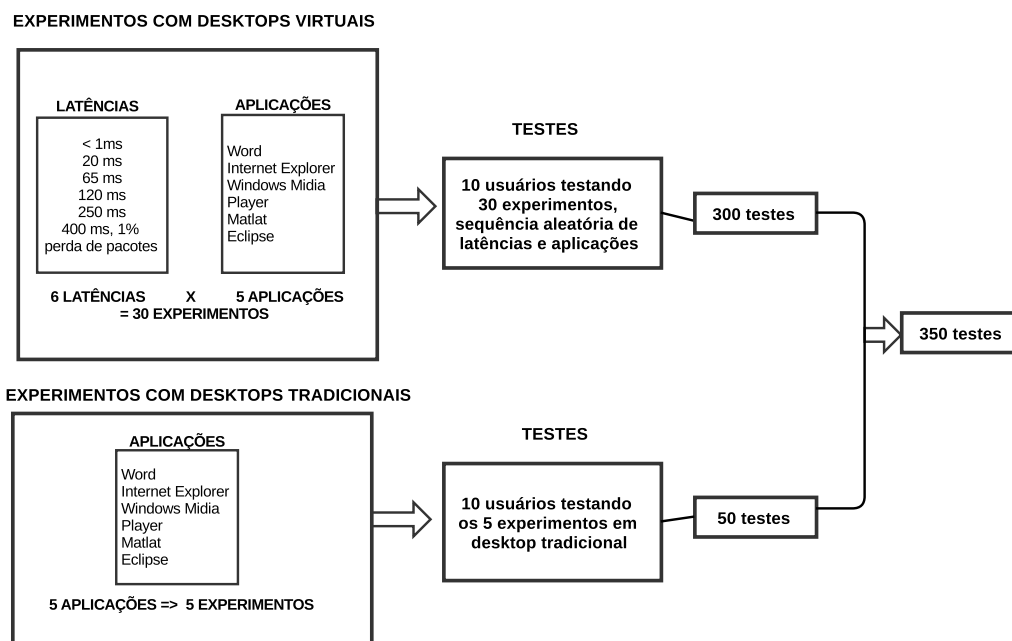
EXPERIMENTOS COM DESKTOPS VIRTUAIS

LATÊNCIAS

< 1ms
20 ms
65 ms
120 ms
250 ms
400 ms, 1% perda de pacotes

APLICAÇÕES

Word
Internet Explorer
Windows Midia Player
Matlat
Eclipse

6 LATÊNCIAS X 5 APLICAÇÕES
= 30 EXPERIMENTOS

TESTES

10 usuários testando 30 experimentos, sequência aleatória de latências e aplicações

300 testes

350 testes

EXPERIMENTOS COM DESKTOPS TRADICIONAIS

APLICAÇÕES

Word
Internet Explorer
Windows Midia Player
Matlat
Eclipse

5 APLICAÇÕES => 5 EXPERIMENTOS

TESTES

10 usuários testando os 5 experimentos em desktop tradicional

50 testes